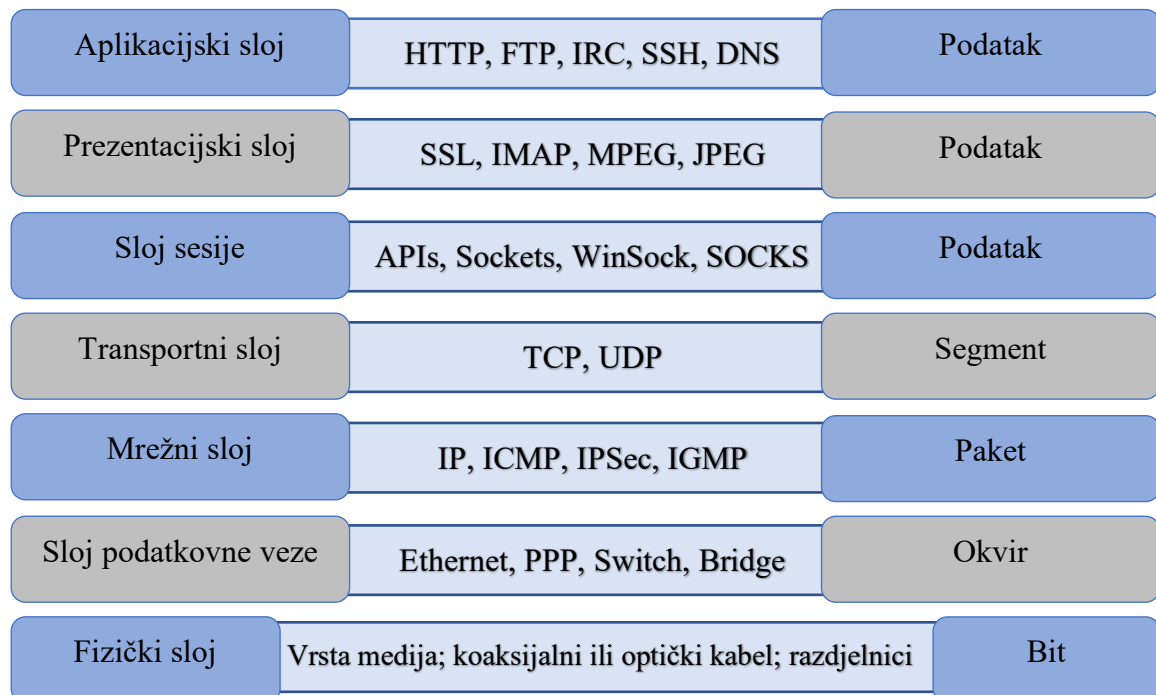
Aplikacijski sloj
HTTP, FTP, IRC, SSH, DNS
Podatak

Prezentacijski sloj
SSL, IMAP, MPEG, JPEG
Podatak

Sloj sesije
APIs, Sockets, WinSock, SOCKS
Podatak

Transportni sloj
TCP, UDP
Segment

Mrežni sloj
IP, ICMP, IPSec, IGMP
Paket

Sloj podatkovne veze
Ethernet, PPP, Switch, Bridge
Okvir

Fizički sloj
Vrsta medija; koaksijalni ili optički kabel; razdjelnici
Bit